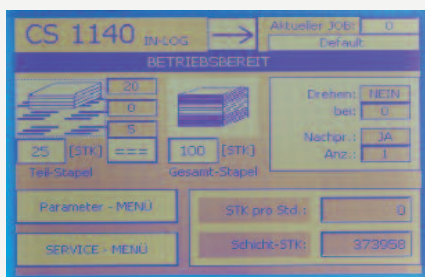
CS 1140 IN-LOG

Aktueller JOB: 0

Default

BETRIEBSBEREIT

20

0

5

25 [STK] ===

Teil-Stapel

100 [STK]

Gesamt-Stapel

Drehen: NEIN

bei: 0

Nachpr.: JA

Anz.: 1

Parameter - MENU

SERVICE - MENÜ

STK pro Std.: 0

Schicht-STK: 373958